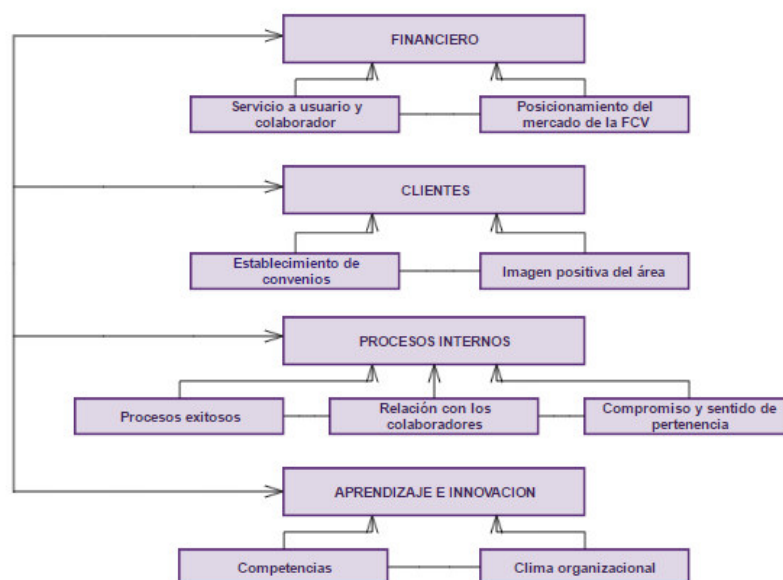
FINANCIERO

Servicio a usuario y colaborador

Posicionamiento del mercado de la FCV

CLIENTES

Establecimiento de convenios

Imagen positiva del área

PROCESOS INTERNOS

Procesos exitosos

Relación con los colaboradores

Compromiso y sentido de pertenencia

APRENDIZAJE E INNOVACION

Competencias

Clima organizacional